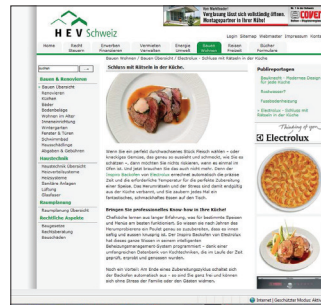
H E V Schweiz

Login Sitemap Webmaster Impressum Kontakt

Home | Recht Steuern | Erwerben Finanzieren | Vermieten Verwalten | Energie Umwelt | Bauen Wohnen | Bauen Renovieren | Sucher Formulare

Bauen Wohnen / Bauen Übersicht / Electrolux - Schluss mit Rätseln in der Küche

Schluss mit Rätseln in der Küche.

Bauen & Renovieren
› Bauen Übersicht
Renovieren
Küchen
Bäder
Bodenbeläge
Wohnen im Alter
Innenausstattung
Wintergärten
Fenster & Türen
Schimmelbad
Neuvorschläge
Abgaben & Gebühren

Haustechnik
Haustechnik Übersicht
Heizungen
Sanitäre Anlagen
Lüftung
Elektrik

Raumplanung
Raumplanung Übersicht

Rechtliche Aspekte
Baugesetze
Rechtsberatung
Baubehörde

Wenn Sie ein perfekt durchwachsenes Stück Fleisch wählen – oder knackiges Gemüse, das genau so aussieht und schmeckt, wie Sie es schätzen –, dann möchten Sie nichts riskieren, wenn es einmal im Ofen ist. Und jetzt brauchen Sie das auch nicht mehr. Denn der Inspiro Backofen von Electrolux erwärmt automatisch die präzise Zeit und die erforderliche Temperatur für die perfekte Zubereitung einer Speise. Das Herumrätseln und der Stress sind damit endgültig aus der Küche verbannt, und Sie zaubern jedes Mal fantastisches, schmackhaftes Essen auf den Tisch.

Erzeugen Sie professionelles Know-how in Ihrer Küche!
Chefköche lernen aus langer Erfahrung, was für bestimmte Speisen und Menüs am besten funktioniert. Sie wissen es nach Jahren der Herumprobiererei am Punkt genau zu zubereiten, dass es immer gelingt und sicheren Ausgang ist. Der Inspiro Backofen von Electrolux hat dieses ganze Wissen in seinem intelligenten Sensor-Garprogrammen-System programmiert – dank einer umfangreichen Datenbank von Kochtechniken, die im Laufe der Zeit geprüft, ergründet und gemessen wurden.

Noch ein Vorteil: Am Ende eines Zubereitungszyklus schaltet sich der Backofen automatisch aus – so sind Sie ganz frei und können sich ohne Stress der Familie oder den Gästen widmen.

Publireportage
Baukonzern - Posternos Design für jede Küche
Rostwasser?
Treppenbeleuchtung
› Electrolux - Schluss mit Rätseln in der Küche

Thinking of you
Electrolux

Verpassung lässt sich vollständig öffnen. Montagepartner in Ihrer Nähe!

COVER

Internet | Geschützter Modus: Aktiv